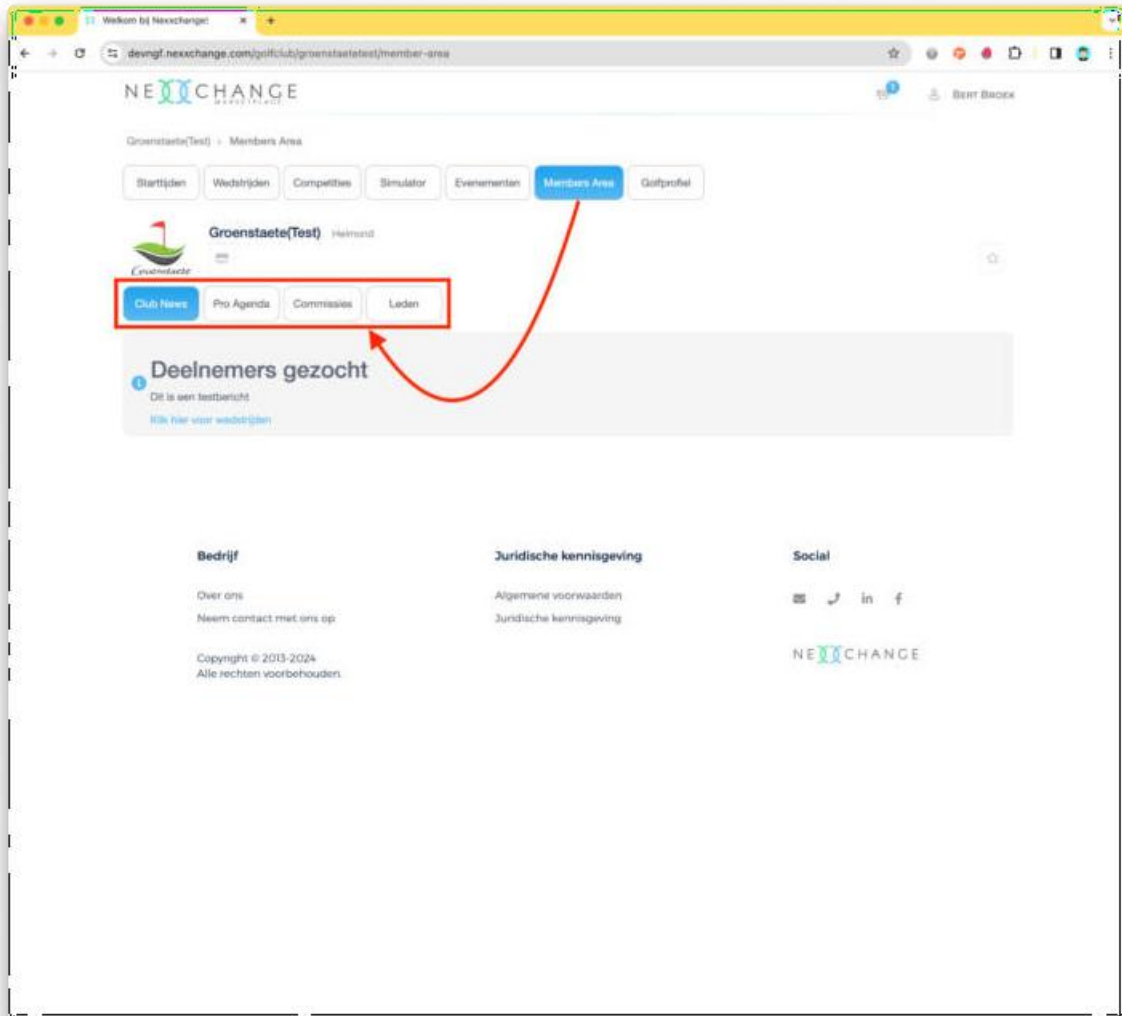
Welkom bij Nexxchange!

devngf.nexxchange.com/golfclub/groenstaetetest/member-area

NEXCHANGE
MARKETPLACE

BERT BROEK

Groenstaete(Test) › Members Area

Starttijden
Wedstrijden
Competities
Simulator
Evenementen
Members Area
Golfprofiel

Groenstaete(Test) Helmond

Groenstaete

Club News
Pro Agenda
Commissies
Leden

Deelnemers gezocht
Dit is een testbericht
Klik hier voor wedstrijden

Bedrijf
Over ons
Neem contact met ons op

Copyright © 2013-2024
Alle rechten voorbehouden.

Juridische kennisgeving
Algemene voorwaarden
Juridische kennisgeving

Social

NEXCHANGE